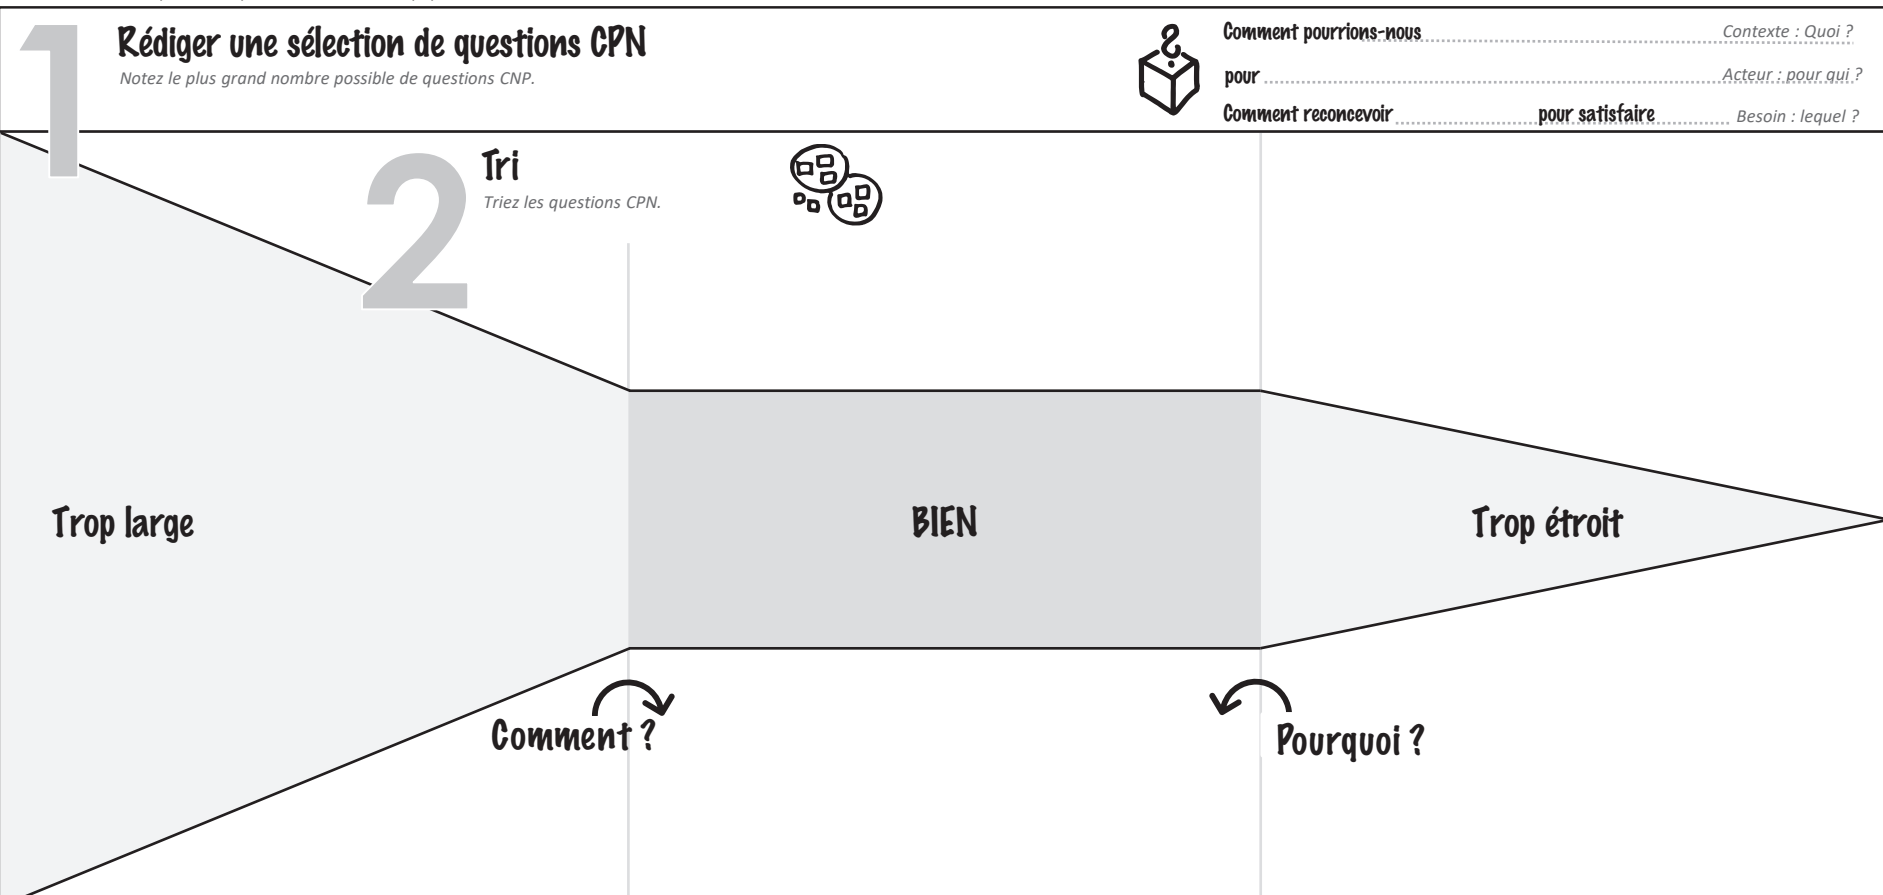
1

Rédiger une sélection de questions CPN

Notez le plus grand nombre possible de questions CNP.

Comment pourrions-nous ........................................ Contexte : Quoi ?

pour ........................................ Acteur : pour qui ?

Comment reconcevoir .................... pour satisfaire .............. Besoin : lequel ?

2

Tri

Triez les questions CPN.

Trop large

BIEN

Trop étroit

Comment ?

Pourquoi ?